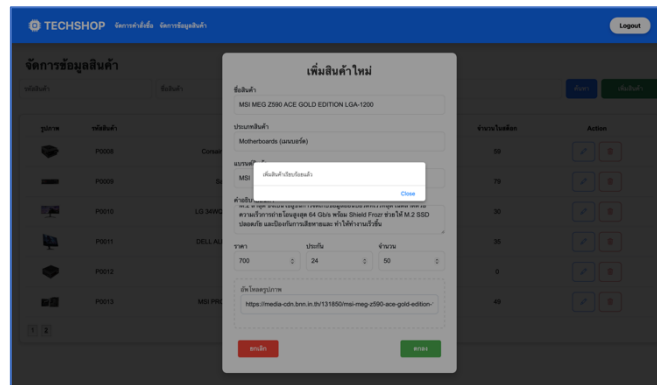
TECHSHOP จัดการคำสั่งซื้อ จัดการข้อมูลสินค้า

Logout

จัดการข้อมูลสินค้า

รหัสสินค้า

ชื่อสินค้า

ค้นหา

เพิ่มสินค้า

| รูปภาพ | รหัสสินค้า | | จำนวนในสต็อก | Action |
|---|---|---|---|---|
| | P0008 | Corsair | 59 | |
| | P0009 | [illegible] | 79 | |
| | P0010 | LG MONO | 30 | |
| | P0011 | DELL No | 30 | |
| | P0012 | | 0 | |
| | P0013 | MSI PRO | 49 | |

1 2

เพิ่มสินค้าใหม่

ชื่อสินค้า

MSI MEG Z590 ACE GOLD EDITION LGA-1200

ประเภทสินค้า

Motherboards (เมนบอร์ด)

แบรนด์สินค้า

MSI

คำอธิบาย

M.2 ที่มีความเร็วการถ่ายโอนข้อมูลสูงสุด 64 Gb/s พร้อม Shield Frozr ช่วยให้ M.2 SSD ปลอดภัย และป้องกันการเสียหายและ ทำให้ทำงานเร็วขึ้น

ราคา

700

ประกัน

24

จำนวน

50

ลิงค์ของรูปภาพ

https://media-cdn.bnn.in.th/131850/msi-meg-z590-ace-gold-edition-

ยกเลิก

ตกลง

เพิ่มสินค้าเรียบร้อยแล้ว

Close